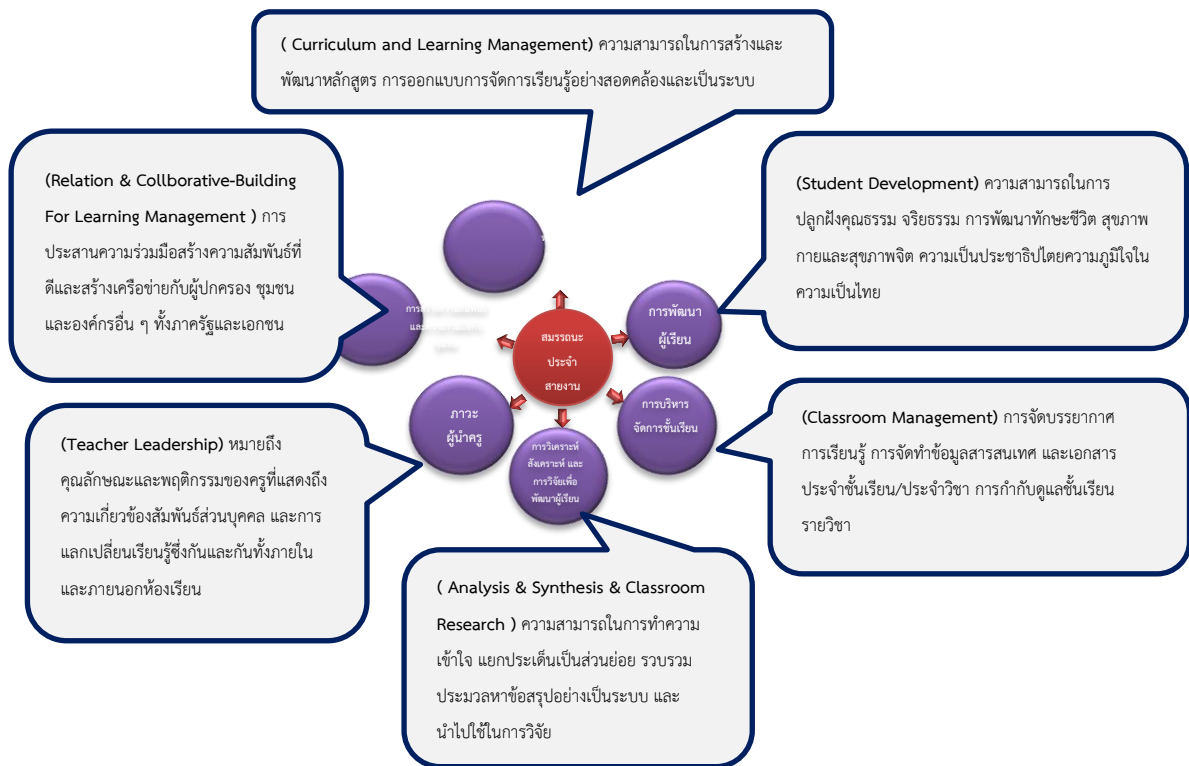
( Curriculum and Learning Management) ความสามารถในการสร้างและพัฒนาหลักสูตร การออกแบบการจัดการเรียนรู้อย่างสอดคล้องและเป็นระบบ

(Relation & Collborative-Building For Learning Management ) การประสานความร่วมมือสร้างความสัมพันธ์ที่ดีและสร้างเครือข่ายกับผู้ปกครอง ชุมชน และองค์กรอื่น ๆ ทั้งภาครัฐและเอกชน

(Student Development) ความสามารถในการปลูกฝังคุณธรรม จริยธรรม การพัฒนาทักษะชีวิต สุขภาพกายและสุขภาพจิต ความเป็นประชาธิปไตยความภูมิใจในความเป็นไทย

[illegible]

สมรรถนะ ประจำ สายงาน

การพัฒนา ผู้เรียน

การบริหาร จัดการชั้นเรียน

การวิเคราะห์ สังเคราะห์ และ การวิจัยเพื่อ พัฒนาผู้เรียน

ภาวะ ผู้นำครู

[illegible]

(Classroom Management) การจัดบรรยากาศการเรียนรู้ การจัดทำข้อมูลสารสนเทศ และเอกสารประจำชั้นเรียน/ประจำวิชา การกำกับดูแลชั้นเรียน รายวิชา

(Teacher Leadership) หมายถึง คุณลักษณะและพฤติกรรมของครูที่แสดงถึงความเกี่ยวข้องสัมพันธ์ส่วนบุคคล และการแลกเปลี่ยนเรียนรู้ซึ่งกันและกันทั้งภายในและภายนอกห้องเรียน

( Analysis & Synthesis & Classroom Research ) ความสามารถในการทำความเข้าใจ แยกประเด็นเป็นส่วนย่อย รวบรวมประมวลหาข้อสรุปอย่างเป็นระบบ และนำไปใช้ในการวิจัย